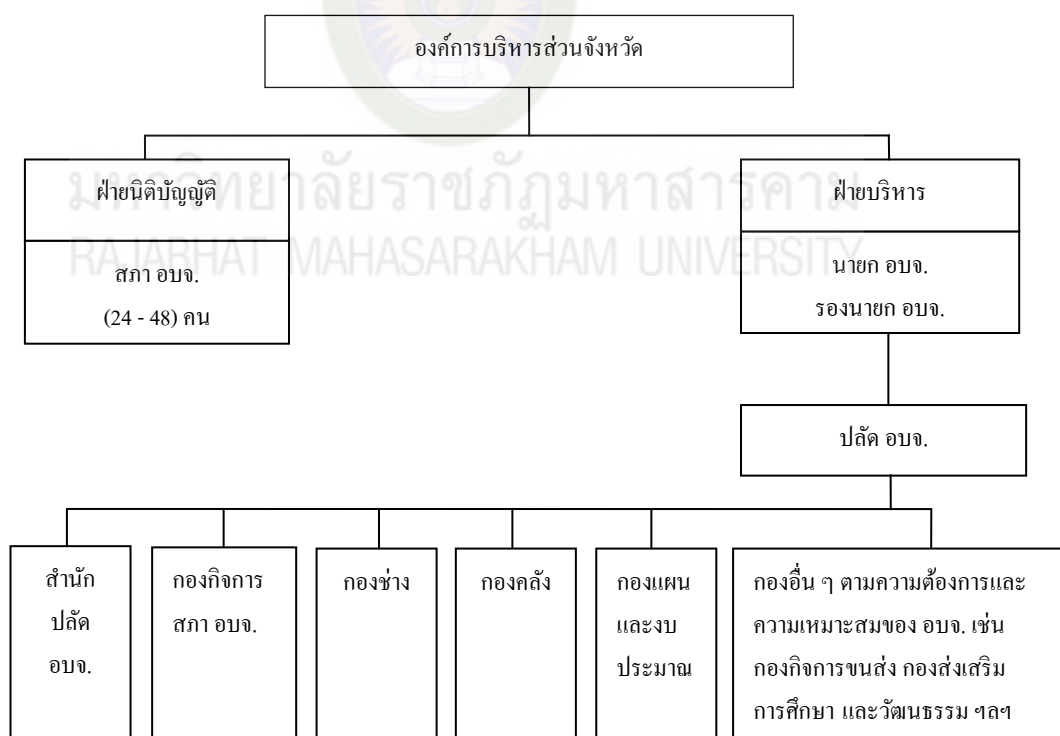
องค์การบริหารส่วนจังหวัด

ฝ่ายนิติบัญญัติ

สภา อบจ.
(24 - 48) คน

ฝ่ายบริหาร

นายก อบจ.
รองนายก อบจ.

มหาวิทยาลัยราชภัฏมหาสารคาม
RAJABHAT MAHASARAKHAM UNIVERSITY

ปลัด อบจ.

สำนักปลัด อบจ.

กองกิจการสภา อบจ.

กองช่าง

กองคลัง

กองแผนและงบประมาณ

กองอื่น ๆ ตามความต้องการและความเหมาะสมของ อบจ. เช่น กองกิจการขนส่ง กองส่งเสริมการศึกษา และวัฒนธรรม ฯลฯ